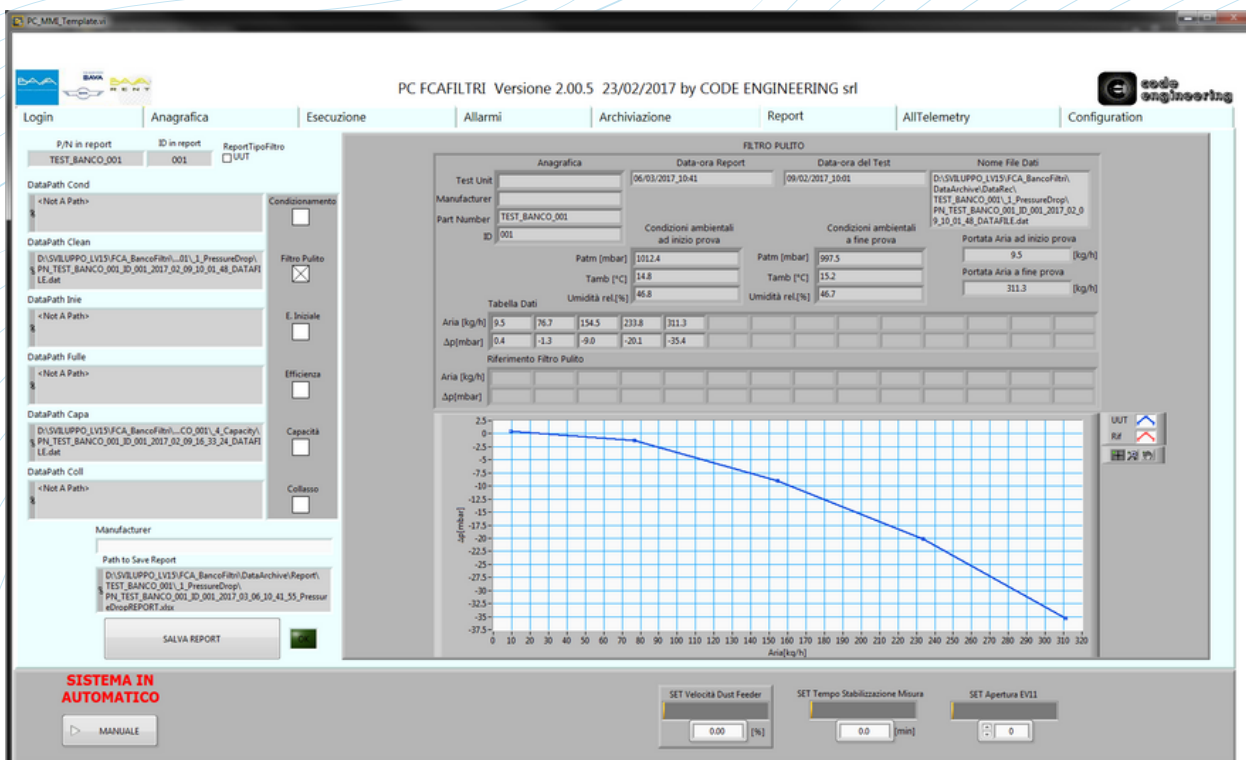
PC_MMI_Template.vi

PC FCAFILTRI Versione 2.00.5 23/02/2017 by CODE ENGINEERING srl

code engineering

Login | Anagrafica | Esecuzione | Allarmi | Archiviazione | Report | AllTelemetry | Configuration

P/N in report
TEST_BANCO_001
ID in report
001
ReportTipoFiltro
UUT

DataPath Cond
<Not A Path>
Condizionamento

DataPath Clean
D:\SVILUPPO_LV15\FCA_BancoFiltri\...01\_1_PressureDrop\PN_TEST_BANCO_001_ID_001_2017_02_09_10_01_48_DATAFILE.dat
Filtro Pulito

DataPath Inie
<Not A Path>
E. Iniziale

DataPath Fulle
<Not A Path>
Efficienza

DataPath Capa
D:\SVILUPPO_LV15\FCA_BancoFiltri\...CO_001\_4_Capacity\PN_TEST_BANCO_001_ID_001_2017_02_09_16_33_24_DATAFILE.dat
Capacità

DataPath Coll
<Not A Path>
Collasso

Manufacturer

Path to Save Report
D:\SVILUPPO_LV15\FCA_BancoFiltri\DataArchive\Report\TEST_BANCO_001\_1_PressureDrop\PN_TEST_BANCO_001_ID_001_2017_03_06_10_41_55_PressureDropREPORT.xlsx

SALVA REPORT
OK

FILTRO PULITO

Anagrafica
Test Unit
Manufacturer
Part Number TEST_BANCO_001
ID 001

Data-ora Report
06/03/2017_10:41

Data-ora del Test
09/02/2017_10:01

Nome File Dati
D:\SVILUPPO_LV15\FCA_BancoFiltri\DataArchive\DataRec\TEST_BANCO_001\_1_PressureDrop\PN_TEST_BANCO_001_ID_001_2017_02_09_10_01_48_DATAFILE.dat

Condizioni ambientali ad inizio prova
Patm [mbar] 1012.4
Tamb [°C] 14.8
Umidità rel.[%] 46.8

Condizioni ambientali a fine prova
Patm [mbar] 997.5
Tamb [°C] 15.2
Umidità rel.[%] 46.7

Portata Aria ad inizio prova
9.5 [kg/h]
Portata Aria a fine prova
311.3 [kg/h]

Tabella Dati
Aria [kg/h] 9.5 | 76.7 | 154.5 | 233.8 | 311.3
Δp[mbar] 0.4 | -1.3 | -9.0 | -20.1 | -35.4

Riferimento Filtro Pulito
Aria [kg/h]
Δp[mbar]

UUT
Rif

2.5 0 -2.5 -5 -7.5 -10 -12.5 -15 -17.5 -20 -22.5 -25 -27.5 -30 -32.5 -35 -37.5
Δp[mbar]
0 10 20 30 40 50 60 70 80 90 100 110 120 130 140 150 160 170 180 190 200 210 220 230 240 250 260 270 280 290 300 310 320
Aria[kg/h]

SISTEMA IN AUTOMATICO
MANUALE

SET Velocità Dust Feeder
0.00 [%]
SET Tempo Stabilizzazione Misura
0.0 [min]
SET Apertura EV11
0